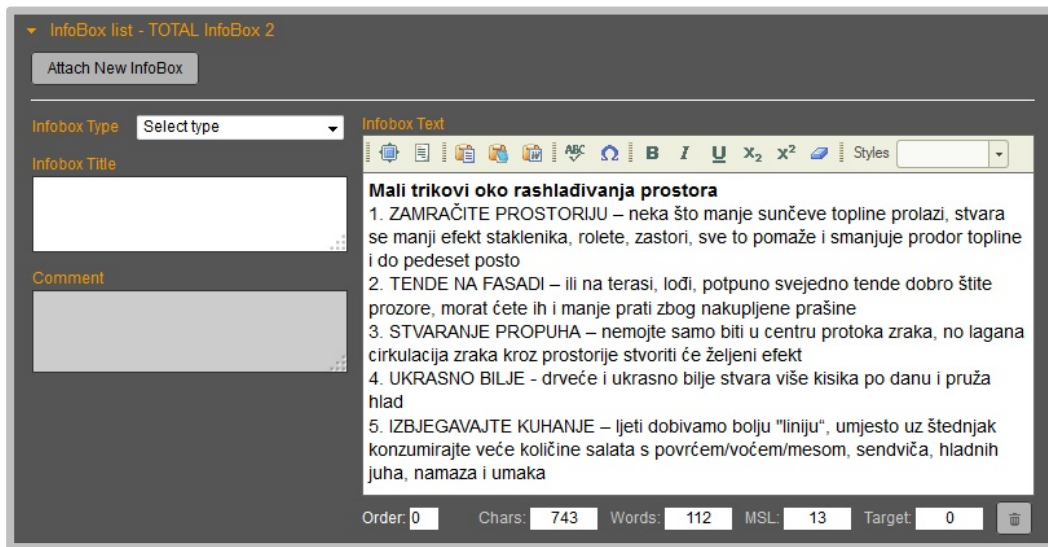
InfoBox list - TOTAL InfoBox 2

Attach New InfoBox

Infobox Type Select type

Infobox Title

Comment

Infobox Text

B I U $x_2$ $x^2$ Styles

**Mali trikovi oko rashlađivanja prostora**
1. ZAMRAČITE PROSTORIJU – neka što manje sunčeve topline prolazi, stvara se manji efekt staklenika, rolete, zastori, sve to pomaže i smanjuje prodor topline i do pedeset posto
2. TENDE NA FASADI – ili na terasi, lođi, potpuno svejedno tende dobro štite prozore, morat ćete ih i manje prati zbog nakupljene prašine
3. STVARANJE PROPUHA – nemojte samo biti u centru protoka zraka, no lagana cirkulacija zraka kroz prostorije stvoriti će željeni efekt
4. UKRASNO BILJE - drveće i ukrasno bilje stvara više kisika po danu i pruža hlad
5. IZBJEGAVAJTE KUHANJE – ljeti dobivamo bolju "liniju", umjesto uz štednjak konzumirajte veće količine salata s povrćem/voćem/mesom, sendviča, hladnih juha, namaza i umaka

Order: 0 Chars: 743 Words: 112 MSL: 13 Target: 0